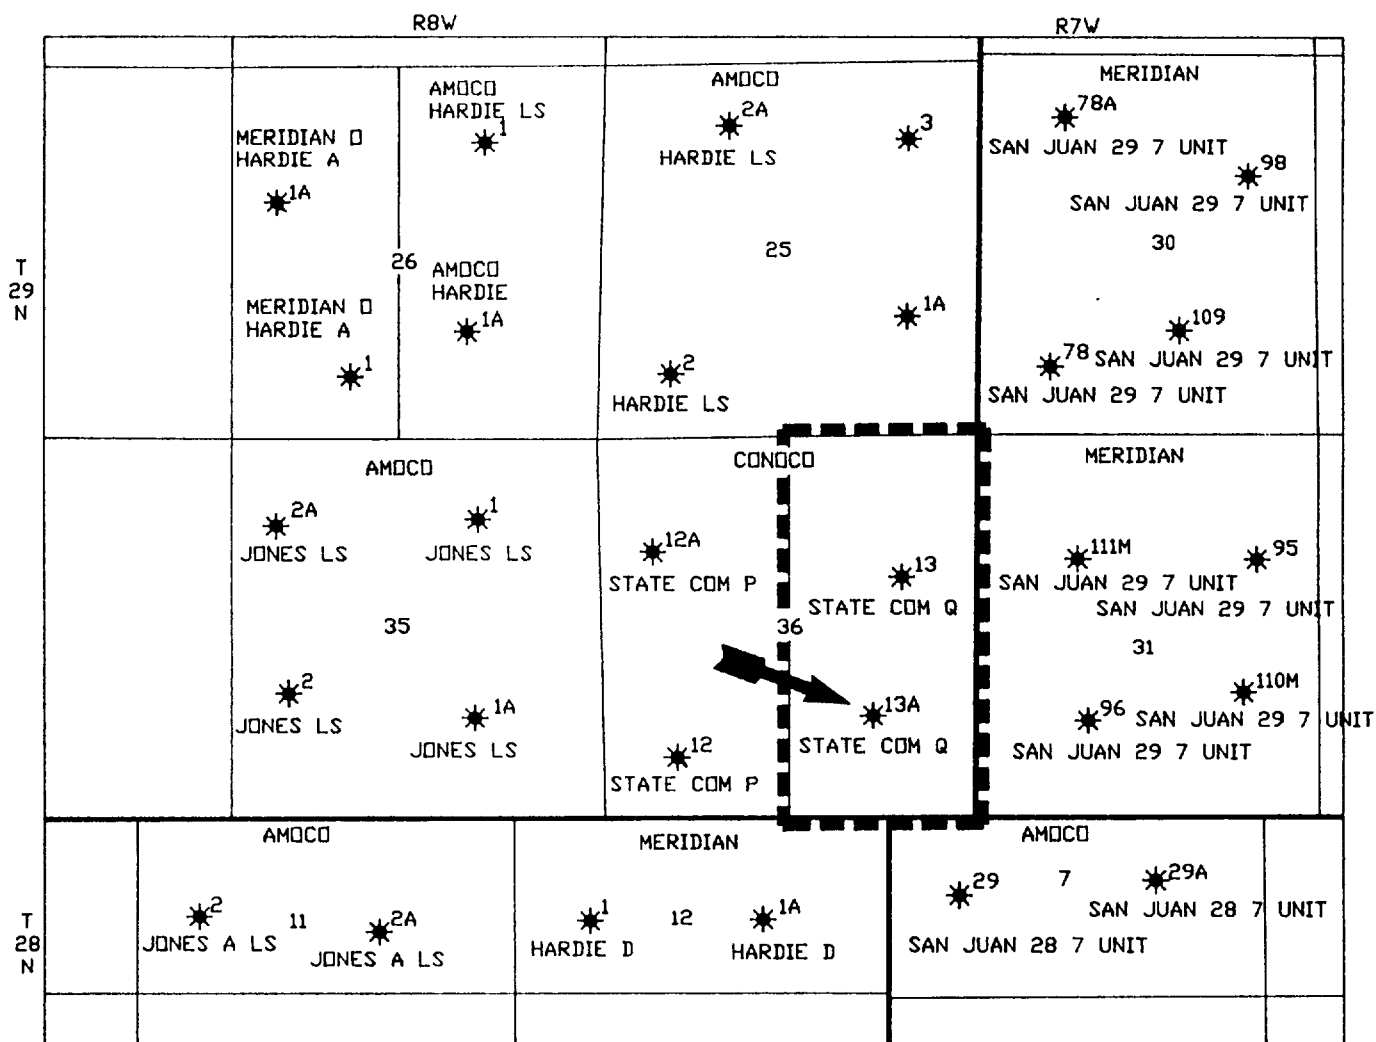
R8W

R7W

T
29
N

MERIDIAN D
HARDIE A

1A

MERIDIAN D
HARDIE A

1

AMOCO
HARDIE LS

1

26

AMOCO
HARDIE

1A

AMOCO

2A
HARDIE LS

3

25

1A

2
HARDIE LS

MERIDIAN

78A
SAN JUAN 29 7 UNIT

98
SAN JUAN 29 7 UNIT

30

109
78 SAN JUAN 29 7 UNIT
SAN JUAN 29 7 UNIT

AMOCO

2A
JONES LS

1
JONES LS

35

2
JONES LS

1A
JONES LS

CONOCO

12A
STATE COM P

13
STATE COM Q

36

13A
STATE COM Q

12
STATE COM P

MERIDIAN

111M
SAN JUAN 29 7 UNIT

95
SAN JUAN 29 7 UNIT

31

110M
96 SAN JUAN 29 7 UNIT
SAN JUAN 29 7 UNIT

T
28
N

AMOCO

2
JONES A LS

11

2A
JONES A LS

MERIDIAN

1
HARDIE D

12

1A
HARDIE D

AMOCO

29

7

29A
SAN JUAN 28 7 UNIT

SAN JUAN 28 7 UNIT